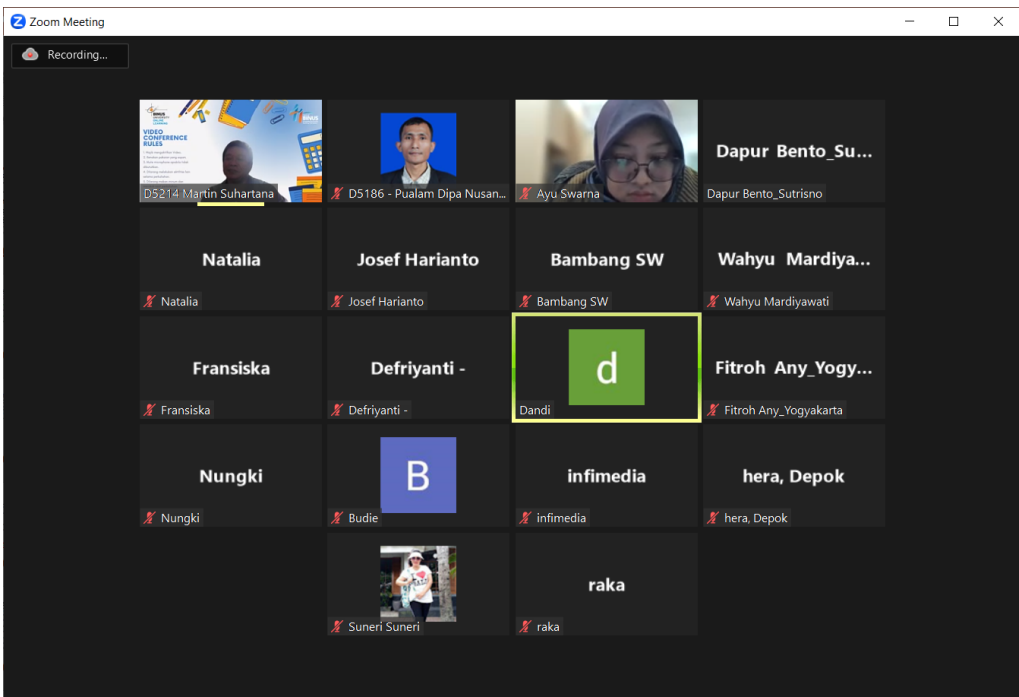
Zoom Meeting

Recording...

VIDEO CONFERENCE RULES

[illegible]

D5214 Martin Suhartana

D5186 - Pualam Dipa Nusan...

Ayu Swarna

Dapur Bento_Su...

Dapur Bento_Sutrisno

Natalia

Natalia

Josef Harianto

Josef Harianto

Bambang SW

Bambang SW

Wahyu Mardiya...

Wahyu Mardiyawati

Fransiska

Fransiska

Defriyanti -

Defriyanti -

d

Dandi

Fitroh Any_Yogy...

Fitroh Any_Yogyakarta

Nungki

Nungki

B

Budie

infimedia

infimedia

hera, Depok

hera, Depok

Suneri Suneri

raka

raka